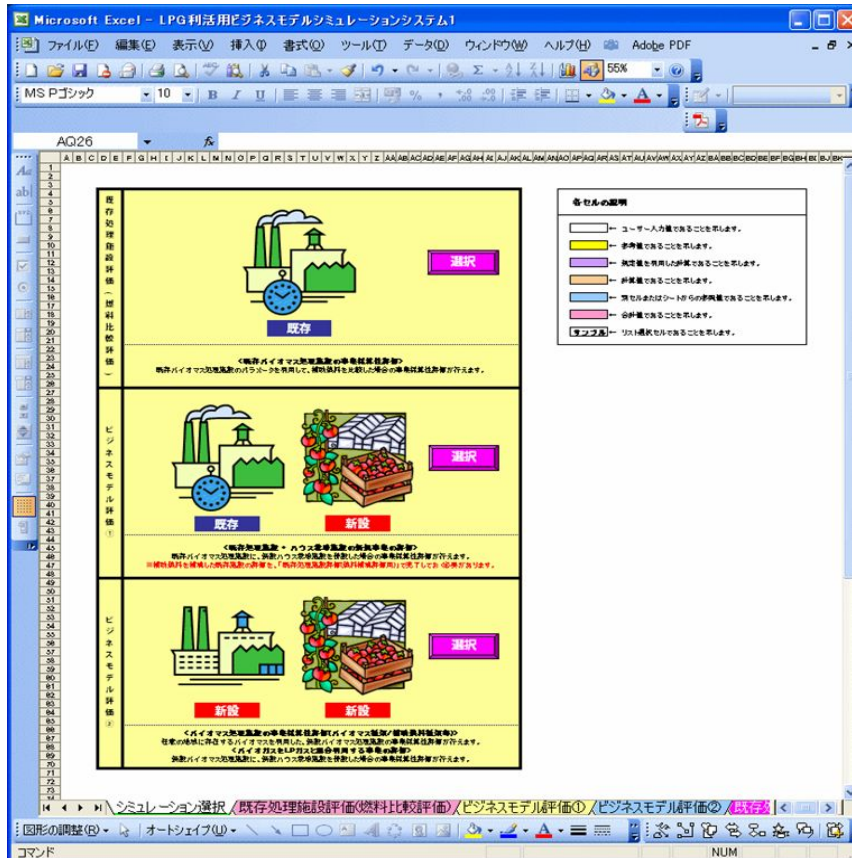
Microsoft Excel - LPG利活用ビジネスモデルシミュレーションシステム1

ファイル(F) 編集(E) 表示(V) 挿入(I) 書式(O) ツール(T) データ(D) ウィンドウ(W) ヘルプ(H) Adobe PDF

55%

MS Pゴシック 10 B I U

AQ26 fx

既存処理施設評価（燃料比較評価）

既存

選択

＜既存バイオマス処理施設の事業採算性評価＞
既存バイオマス処理施設のパラメータを利用して、補助燃料を比較した場合の事業採算性評価が行えます。

ビジネスモデル評価①

既存 新設

選択

＜既存処理施設・ハウス栽培施設の採算事業の評価＞
既存バイオマス処理施設に、新設ハウス栽培施設を併設した場合の事業採算性評価が行えます。
※補助燃料を考慮した既存施設の評価を、「既存処理施設評価(燃料比較評価)」で完了しておく必要があります。

ビジネスモデル評価②

新設 新設

選択

＜バイオマス処理施設の事業採算性評価(バイオマス処理／補助燃料転換等)＞
任意の地域に存在するバイオマスを利用した、新設バイオマス処理施設の事業採算性評価が行えます。
＜バイオガスとLPガスと組合せ利用する事業の評価＞
新設バイオマス処理施設に、新設ハウス栽培施設を併設した場合の事業採算性評価が行えます。

各セルの説明

← ユーザー入力値であることを示します。
← 参考値であることを示します。
← 規定値を使用した計算であることを示します。
← 計算値であることを示します。
← 別セルまたはシートからの参照値であることを示します。
← 合計値であることを示します。
サンプル ← リスト選択セルであることを示します。

シミュレーション選択 既存処理施設評価(燃料比較評価) ビジネスモデル評価① ビジネスモデル評価② 既存

図形の調整(R) オートシェイプ(U)

コマンド NUM